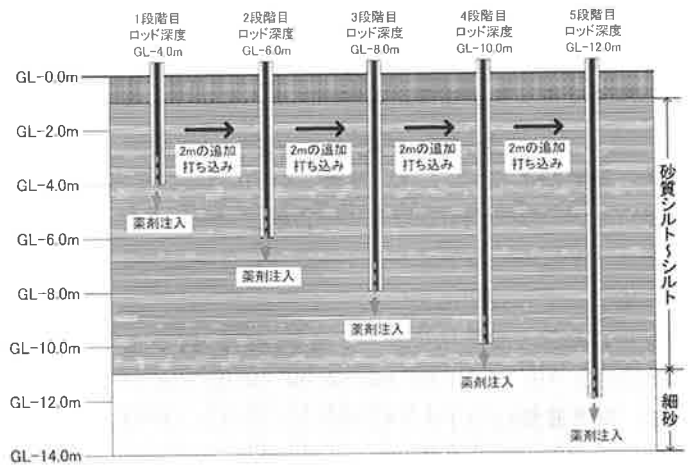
1段階目
ロッド深度
GL-4.0m

2段階目
ロッド深度
GL-6.0m

3段階目
ロッド深度
GL-8.0m

4段階目
ロッド深度
GL-10.0m

5段階目
ロッド深度
GL-12.0m

GL-0.0m
GL-2.0m
GL-4.0m
GL-6.0m
GL-8.0m
GL-10.0m
GL-12.0m
GL-14.0m

2mの追加
打ち込み

2mの追加
打ち込み

2mの追加
打ち込み

2mの追加
打ち込み

薬剤注入
薬剤注入
薬剤注入
薬剤注入
薬剤注入

砂質シルト～シルト
細砂